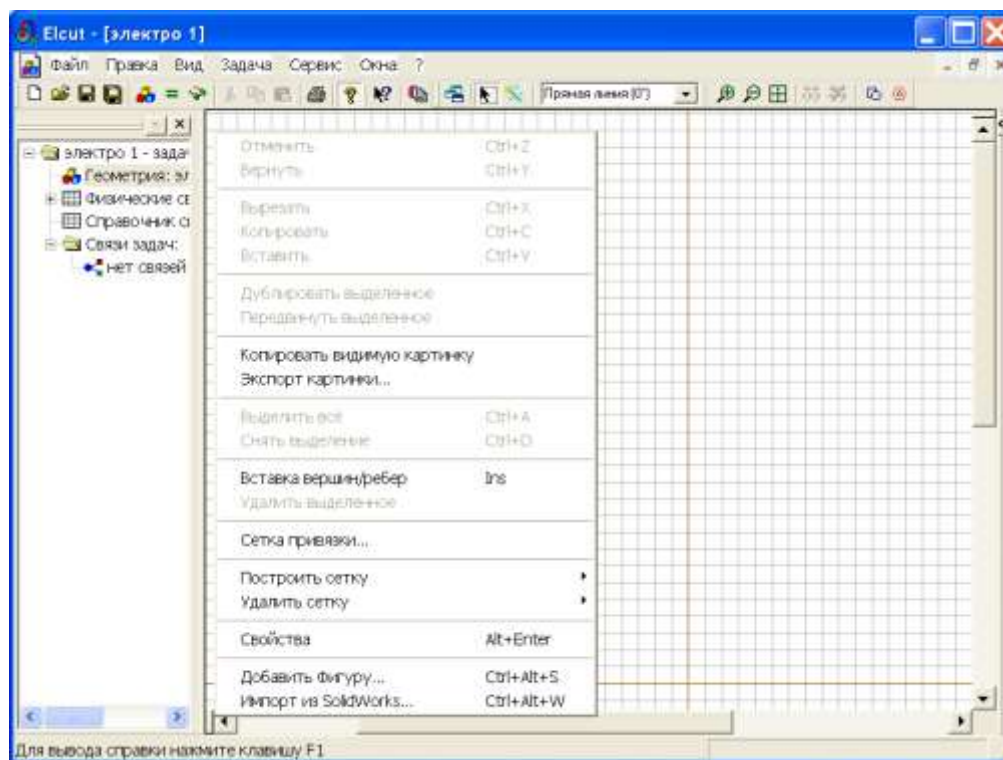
Elcut - [электро 1]

Файл Правка Вид Задача Сервис Окна ?

Прямая линия (0°)

электро 1 - задач
Геометрия: эл
Физические св
Справочник с
Связи задач:
нет связей

Отменить Ctrl+Z
Вернуть Ctrl+Y

Вырезать Ctrl+X
Копировать Ctrl+C
Вставить Ctrl+V

Дублировать выделенное
Передвинуть выделенное

Копировать видимую картинку
Экспорт картинки...

Выделить все Ctrl+A
Снять выделение Ctrl+D

Вставка вершин/ребер Ins
Удалить выделенное

Сетка привязки...

Построить сетку
Удалить сетку

Свойства Alt+Enter

Добавить фигуру... Ctrl+Alt+S
Импорт из SolidWorks... Ctrl+Alt+W

Для вывода справки нажмите клавишу F1